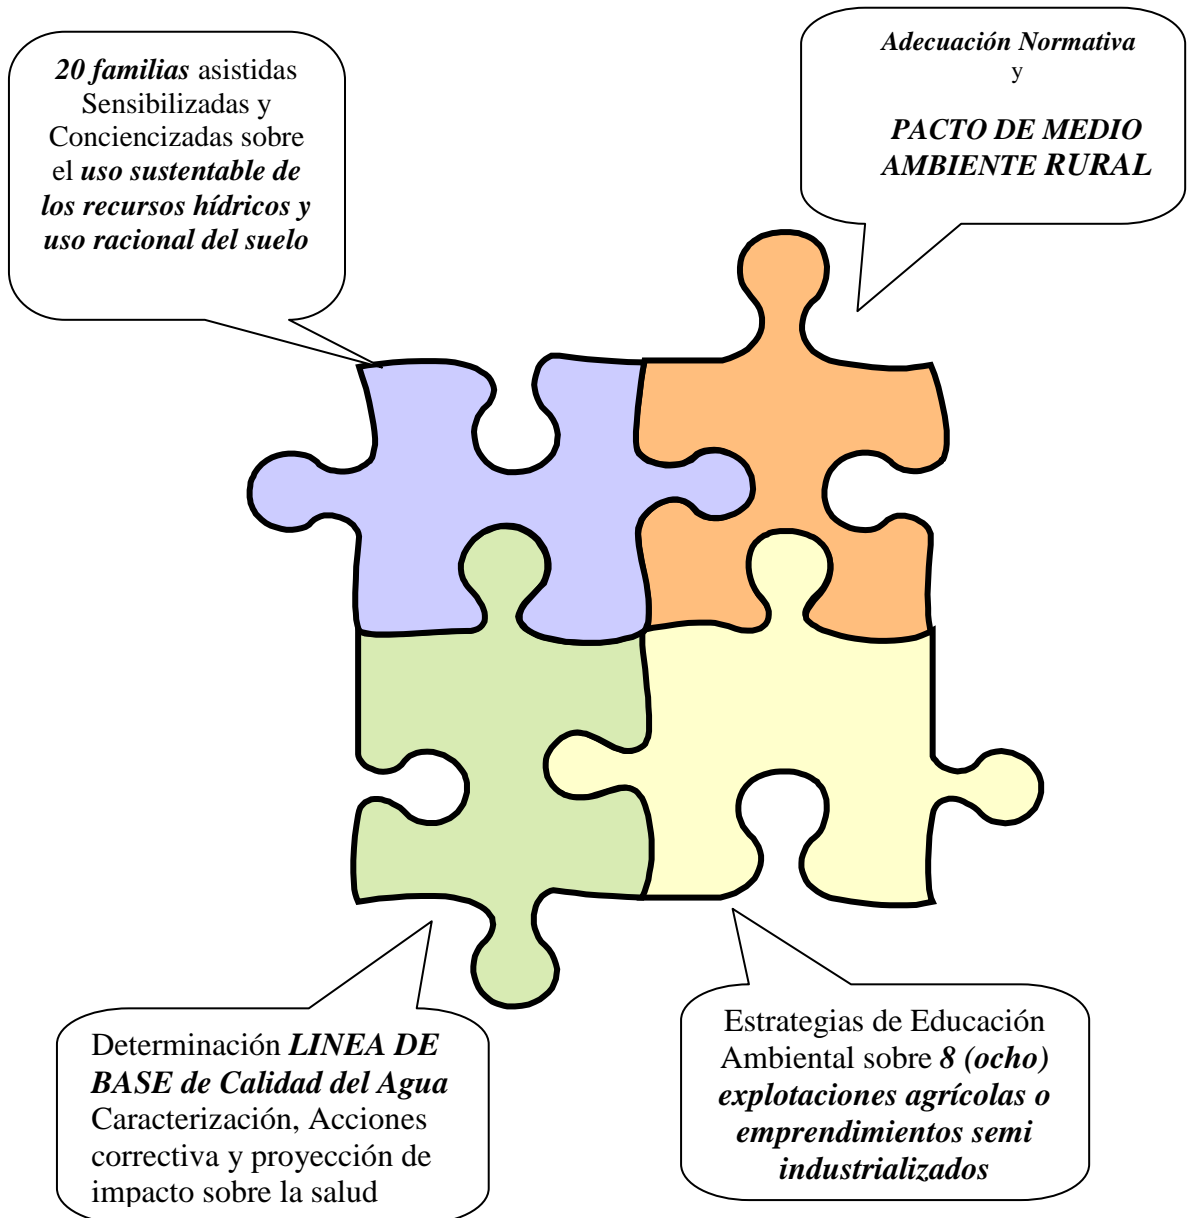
20 familias asistidas Sensibilizadas y Conciencizadas sobre el uso sustentable de los recursos hídricos y uso racional del suelo

Adecuación Normativa
y

PACTO DE MEDIO AMBIENTE RURAL

Determinación LINEA DE BASE de Calidad del Agua Caracterización, Acciones correctiva y proyección de impacto sobre la salud

Estrategias de Educación Ambiental sobre 8 (ocho) explotaciones agrícolas o emprendimientos semi industrializados